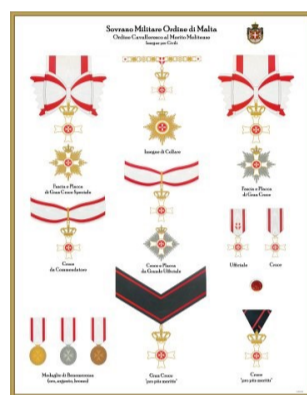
Sovrano Militare Ordine di Malta
Ordine Cavalleresco al Merito Melitense
Insegne per Civili

Insegne di Collare

Fascia e Placca di Gran Croce Speciale

Fascia e Placca di Gran Croce

Croce da Commendatore

Croce e Placca da Grande Ufficiale

Ufficiale

Croce

Medaglie di Benemerenza (oro, argento, bronzo)

Gran Croce "pro piis meritis"

Croce "pro piis meritis"